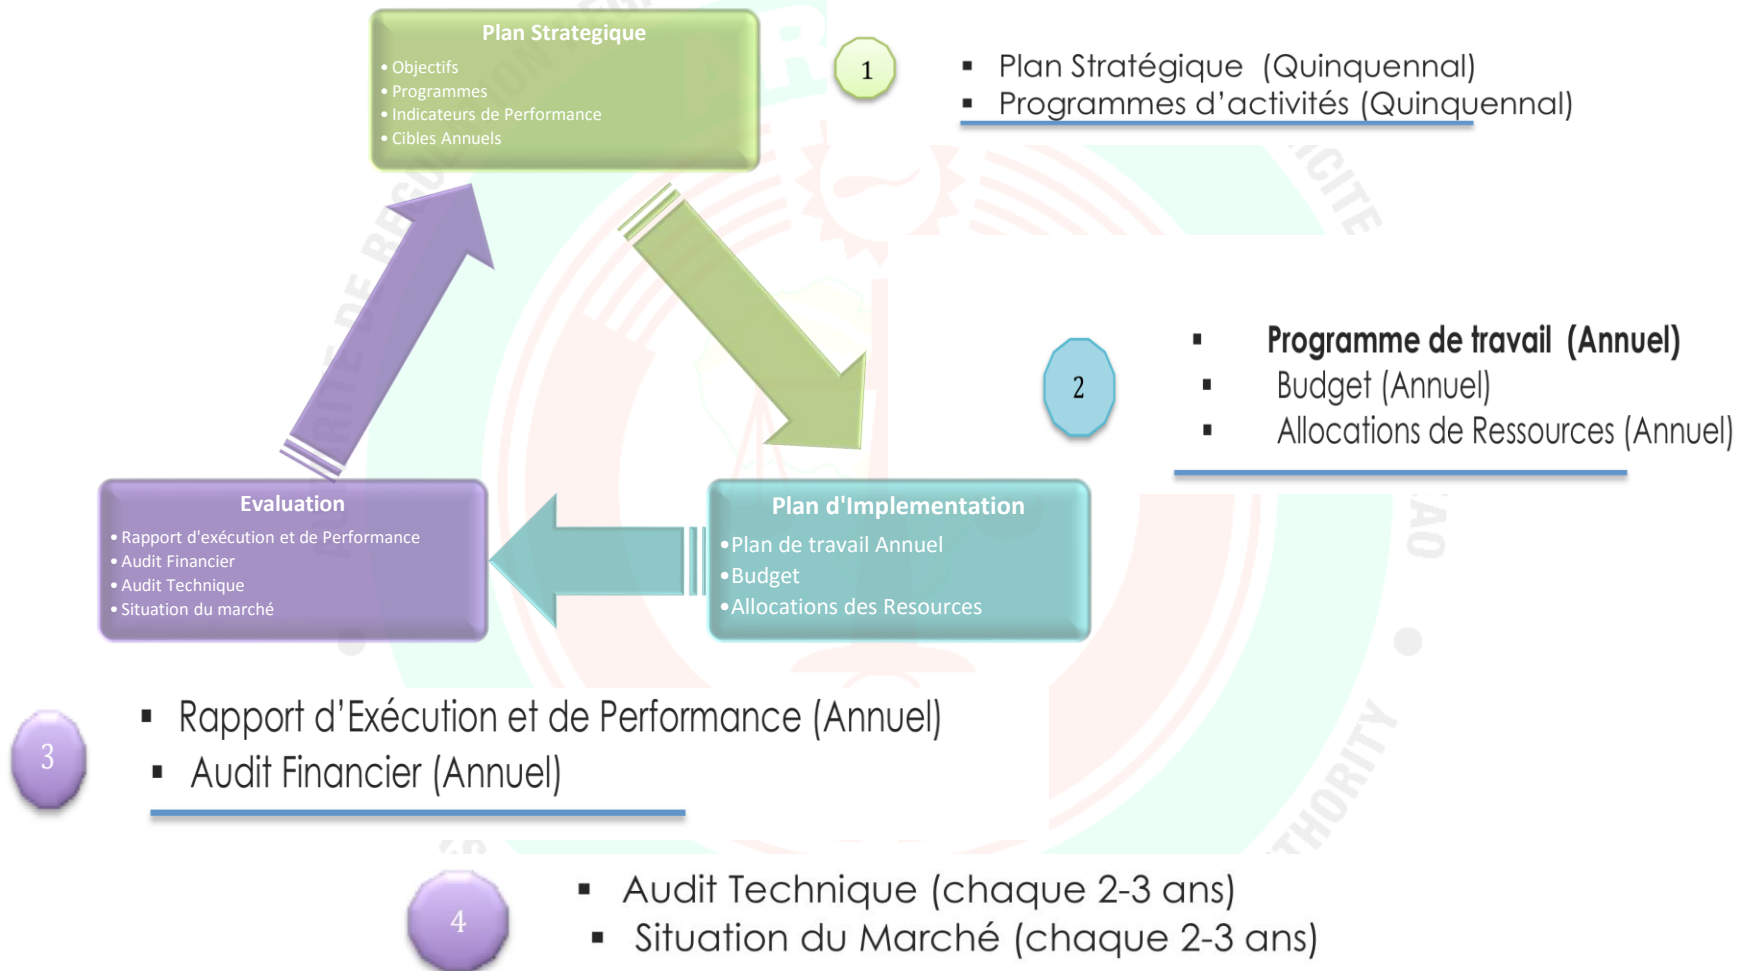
Plan Strategique
• Objectifs
• Programmes
• Indicateurs de Performance
• Cibles Annuels

1

▪ Plan Stratégique (Quinquennal)
▪ Programmes d'activités (Quinquennal)

2

▪ **Programme de travail (Annuel)**
▪ Budget (Annuel)
▪ Allocations de Ressources (Annuel)

Evaluation
• Rapport d'exécution et de Performance
• Audit Financier
• Audit Technique
• Situation du marché

Plan d'Implementation
• Plan de travail Annuel
• Budget
• Allocations des Resources

3

▪ Rapport d'Exécution et de Performance (Annuel)
▪ Audit Financier (Annuel)

4

▪ Audit Technique (chaque 2-3 ans)
▪ Situation du Marché (chaque 2-3 ans)